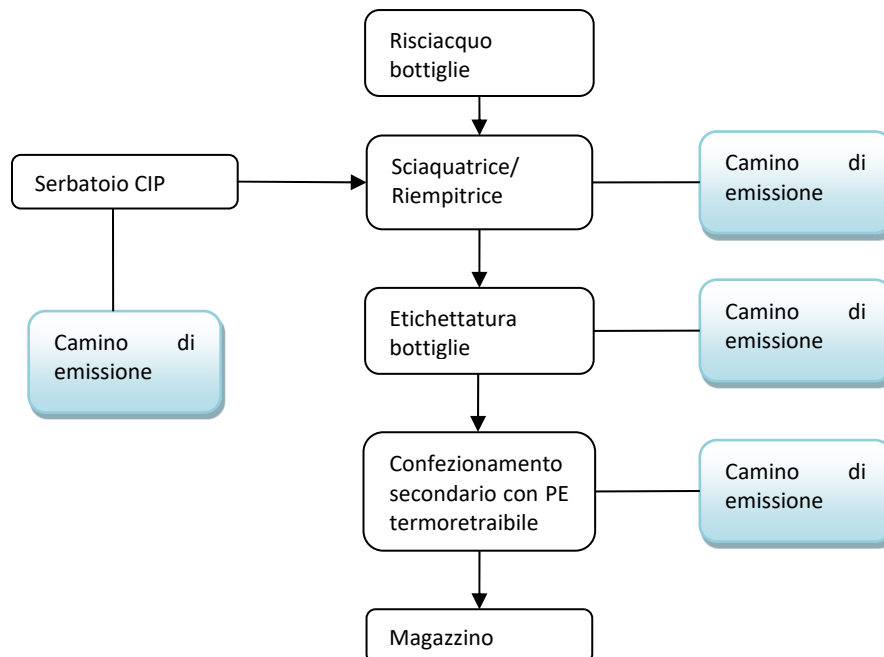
Risciacquo bottiglie

Serbatoio CIP

Sciaquatrice/ Riempitrice

Camino di emissione

Camino di emissione

Etichettatura bottiglie

Camino di emissione

Confezionamento secondario con PE termoretraibile

Camino di emissione

Magazzino